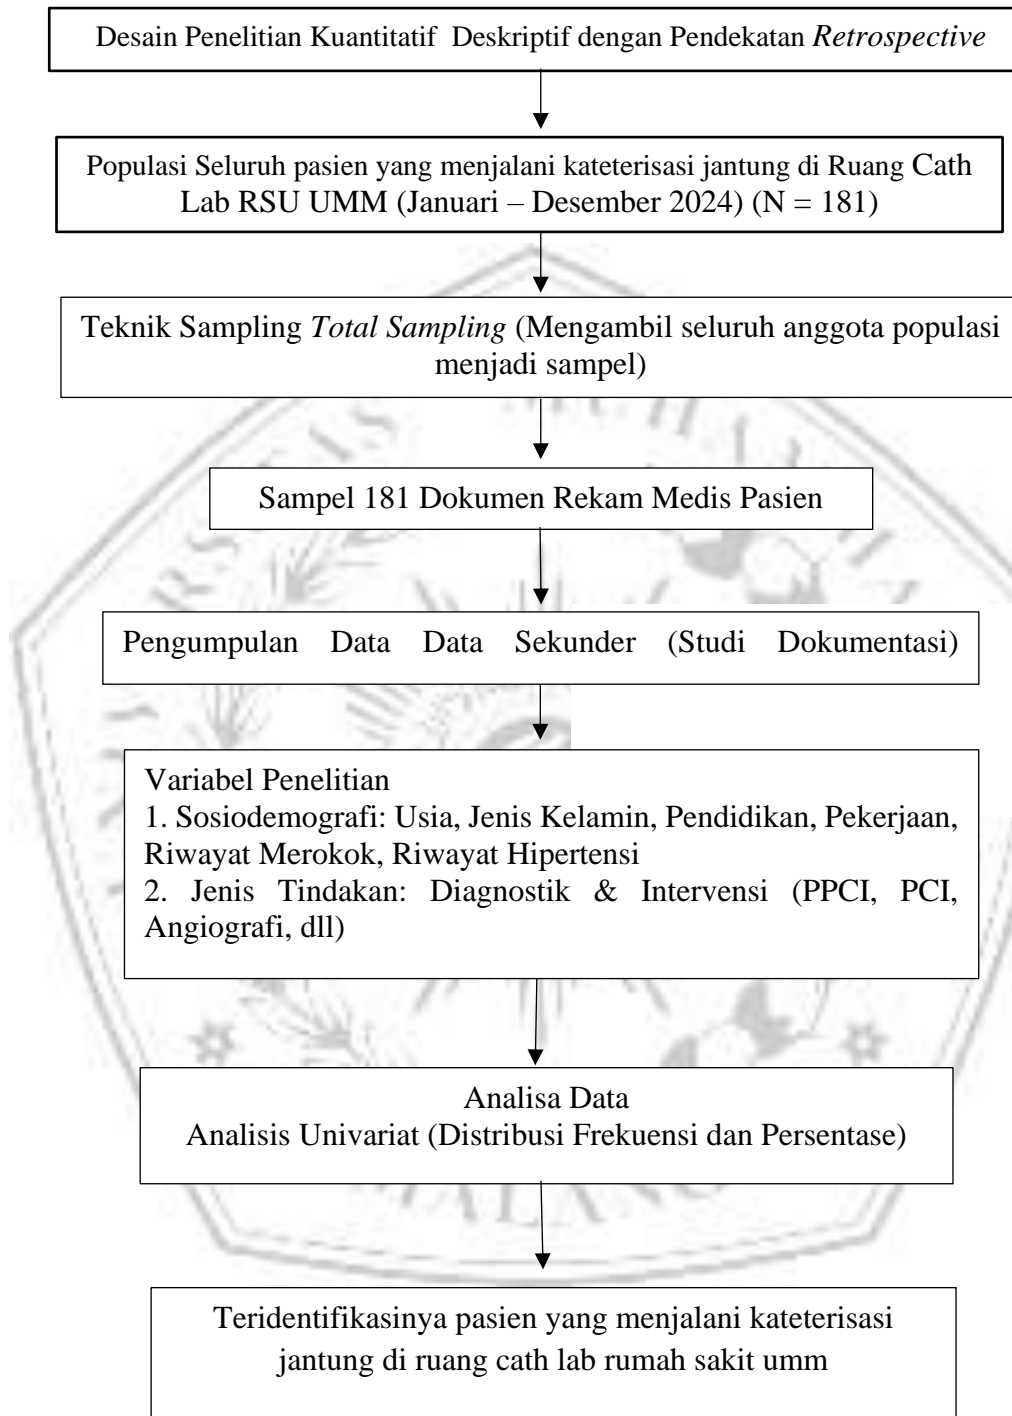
Desain Penelitian Kuantitatif Deskriptif dengan Pendekatan *Retrospective*

Populasi Seluruh pasien yang menjalani kateterisasi jantung di Ruang Cath Lab RSU UMM (Januari – Desember 2024) (N = 181)

Teknik Sampling *Total Sampling* (Mengambil seluruh anggota populasi menjadi sampel)

Sampel 181 Dokumen Rekam Medis Pasien

Pengumpulan Data Data Sekunder (Studi Dokumentasi)

Variabel Penelitian
1. Sosiodemografi: Usia, Jenis Kelamin, Pendidikan, Pekerjaan, Riwayat Merokok, Riwayat Hipertensi
2. Jenis Tindakan: Diagnostik & Intervensi (PPCI, PCI, Angiografi, dll)

Analisa Data
Analisis Univariat (Distribusi Frekuensi dan Persentase)

Teridentifikasinya pasien yang menjalani kateterisasi jantung di ruang cath lab rumah sakit umm